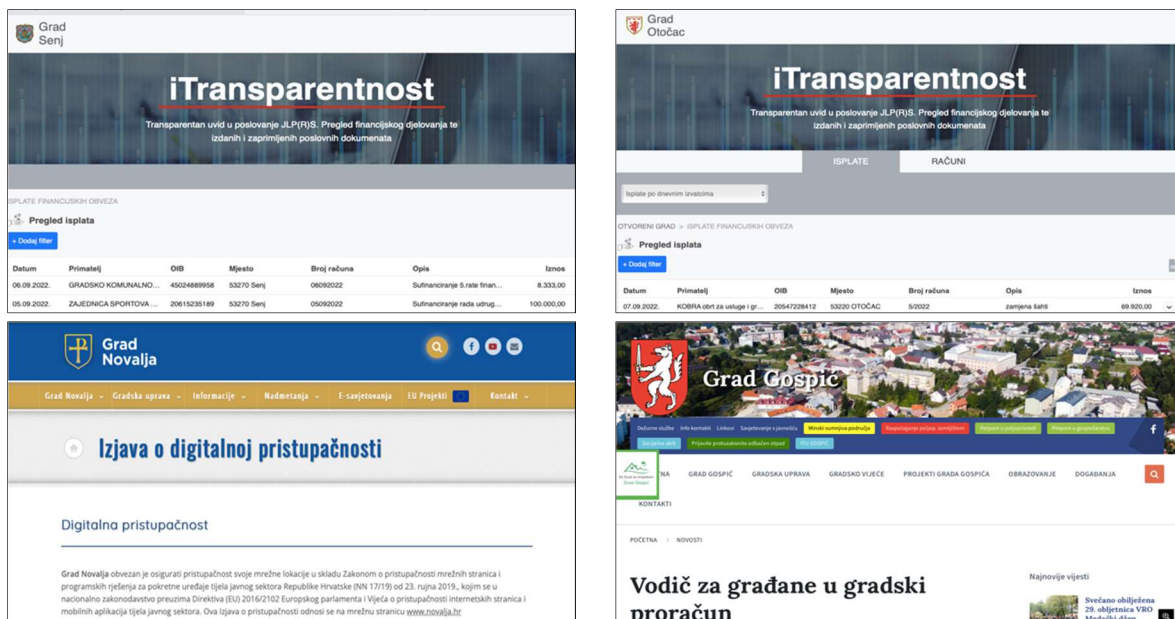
Grad Senj

iTransparentnost

Transparentan uvid u poslovanje JLP(R)S. Pregled financijskog djelovanja te izdanih i zaprimljenih poslovnih dokumenata

ISPLATE FINANCIJSKIH OBVEZA

Pregled isplata

+ Dodaj filter

| Datum | Primatelj | OIB | Mjesto | Broj računa | Opis | Iznos |
|---|---|---|---|---|---|---|
| 06.09.2022. | GRADSKO KOMUNALNO... | 45024889958 | 53270 Senj | 06092022 | Sufinanciranje 5.rate finan... | 8.333,00 |
| 05.09.2022. | ZAJEDNICA SPORTOVA ... | 20615235189 | 53270 Senj | 05092022 | Sufinanciranje rada udrug... | 100.000,00 |

Grad Otočac

iTransparentnost

Transparentan uvid u poslovanje JLP(R)S. Pregled financijskog djelovanja te izdanih i zaprimljenih poslovnih dokumenata

ISPLATE RAČUNI

Isplate po dnevnim izvatcima

OTVORENI GRAD » ISPLATE FINANCIJSKIH OBVEZA

Pregled isplata

+ Dodaj filter

| Datum | Primatelj | OIB | Mjesto | Broj računa | Opis | Iznos |
|---|---|---|---|---|---|---|
| 07.09.2022. | KOBRA obrt za usluge i gr... | 20547228412 | 53220 OTOČAC | 5/2022 | zamjena šahti | 69.920,00 |

Grad Novalja

Grad Novalja Gradska uprava Informacije Nadmetanja E-savjetovanja EU Projekti Kontakt

Izjava o digitalnoj pristupačnosti

Digitalna pristupačnost

Grad Novalja obvezan je osigurati pristupačnost svoje mrežne lokacije u skladu Zakonom o pristupačnosti mrežnih stranica i programskih rješenja za pokretne uređaje tijela javnog sektora Republike Hrvatske (NN 17/19) od 23. rujna 2019., kojim se u nacionalno zakonodavstvo preuzima Direktiva (EU) 2016/2102 Europskog parlamenta i Vijeća o pristupačnosti internetskih stranica i mobilnih aplikacija tijela javnog sektora. Ova Izjava o pristupačnosti odnosi se na mrežnu stranicu www.novalja.hr

Grad Gospić

Dežurne službe Info kontakt Linkovi Savjetovanje s javnošću Minski sumnjiva područja Raspolaganje poljop. zemljištem Potpore u poljoprivredi Potpore u gospodarstvu Socijalna skrb Prijavite protuzakonito odbačen otpad ITU GOSPIĆ

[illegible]NA GRAD GOSPIĆ GRADSKA UPRAVA GRADSKO VIJEĆE PROJEKTI GRADA GOSPIĆA OBRAZOVANJE DOGAĐANJA KONTAKTI

POČETNA › NOVOSTI

Vodič za građane u gradski proračun

Najnovije vijesti

Svečano obilježena 29. obljetnica VRO Medački džep